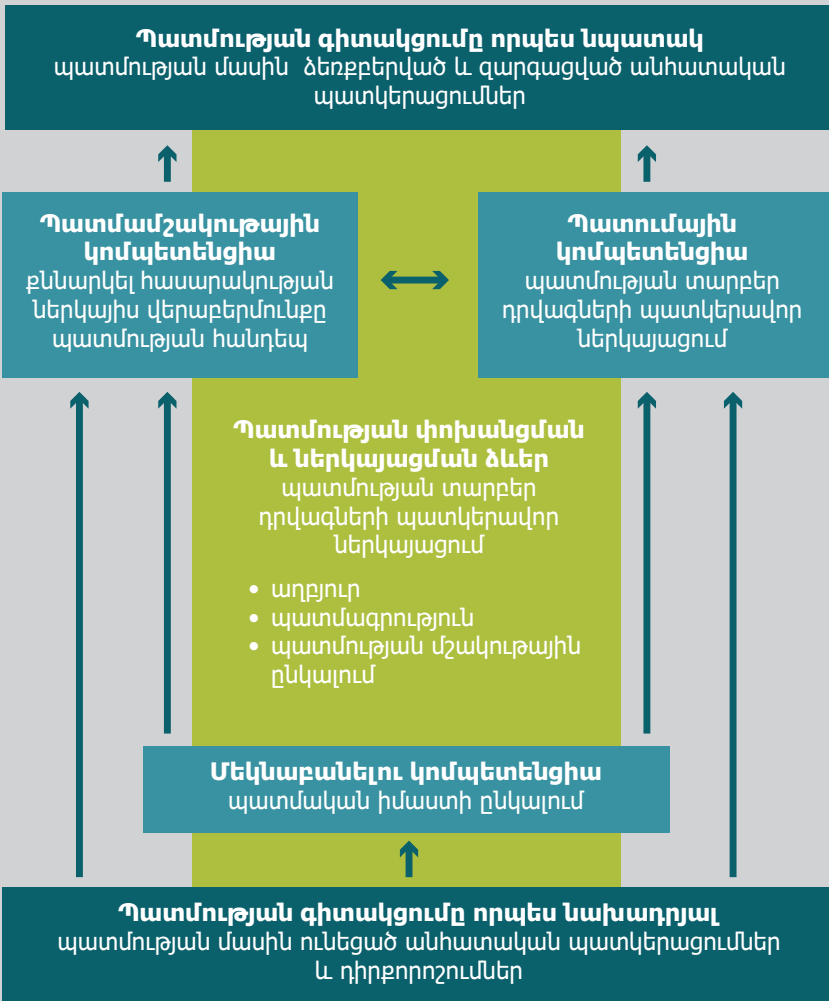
**Պատմության գիտակցումը որպես նպատակ**
պատմության մասին ձեռքբերված և զարգացված անհատական պատկերացումներ

**Պատմամշակութային կոմպետենցիա**
քննարկել հասարակության ներկայիս վերաբերմունքը պատմության հանդեպ

**Պատումային կոմպետենցիա**
պատմության տարբեր դրվագների պատկերավոր ներկայացում

**Պատմության փոխանցման և ներկայացման ձևեր**
պատմության տարբեր դրվագների պատկերավոր ներկայացում

- աղբյուր
- պատմագրություն
- պատմության մշակութային ընկալում

**Մեկնաբանելու կոմպետենցիա**
պատմական իմաստի ընկալում

**Պատմության գիտակցումը որպես նախադրյալ**
պատմության մասին ունեցած անհատական պատկերացումներ և դիրքորոշումներ